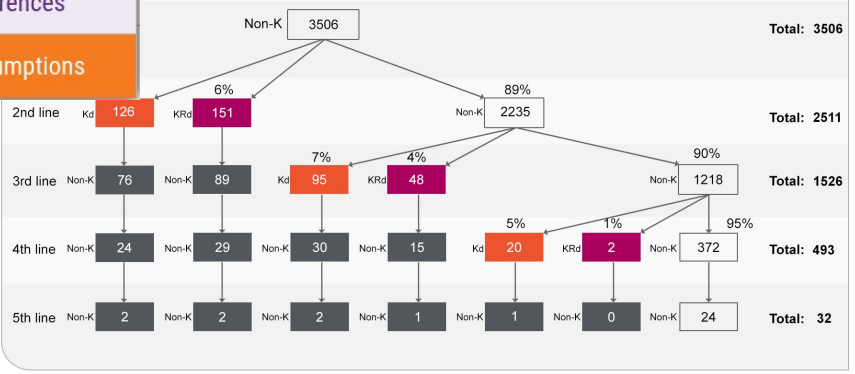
rences

umptions

Non-K 3506

Total: 3506

6%

89%

2nd line Kd 126 KRd 151 Non-K 2235

Total: 2511

7%

4%

90%

3rd line Non-K 76 Non-K 89 Kd 95 KRd 48 Non-K 1218

Total: 1526

5%

1%

95%

4th line Non-K 24 Non-K 29 Non-K 30 Non-K 15 Kd 20 KRd 2 Non-K 372

Total: 493

5th line Non-K 2 Non-K 2 Non-K 2 Non-K 1 Non-K 1 Non-K 0 Non-K 24

Total: 32